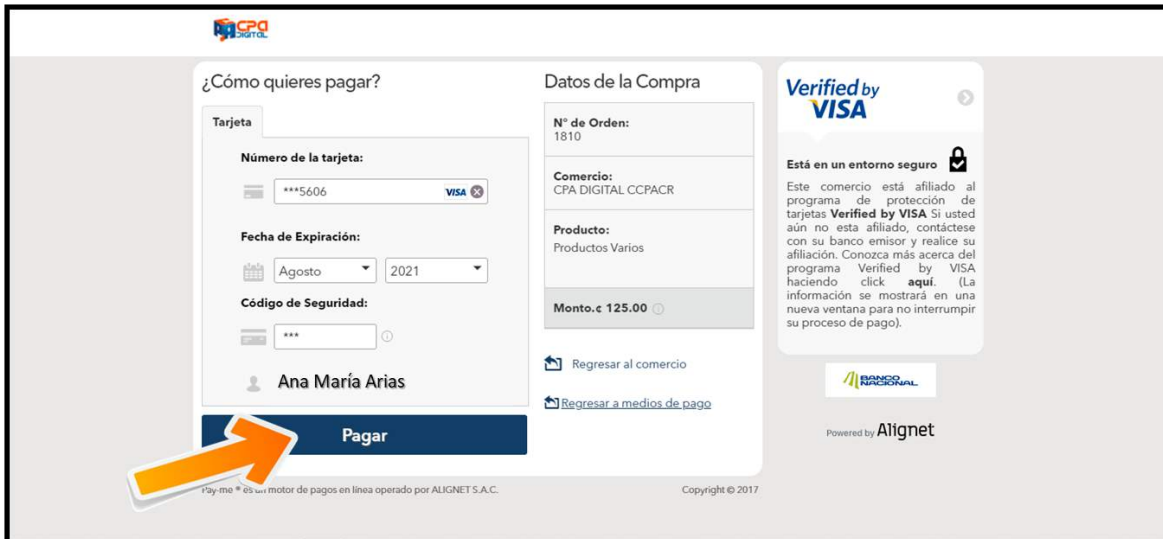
CPA DIGITAL

¿Cómo quieres pagar?

Tarjeta

Número de la tarjeta:

***5606 VISA

Fecha de Expiración:

Agosto 2021

Código de Seguridad:

***

Ana María Arias

Pagar

Datos de la Compra

N° de Orden:
1810

Comercio:
CPA DIGITAL CCPACR

Producto:
Productos Varios

Monto.¢ 125.00

Regresar al comercio

Regresar a medios de pago

Verified by VISA

Está en un entorno seguro

Este comercio está afiliado al programa de protección de tarjetas **Verified by VISA** Si usted aún no esta afiliado, contáctese con su banco emisor y realice su afiliación. Conozca más acerca del programa Verified by VISA haciendo click **aquí**. (La información se mostrará en una nueva ventana para no interrumpir su proceso de pago).

BANCO NACIONAL

Powered by Alignet

Pay-me ® es un motor de pagos en línea operado por ALIGNET S.A.C.

Copyright © 2017